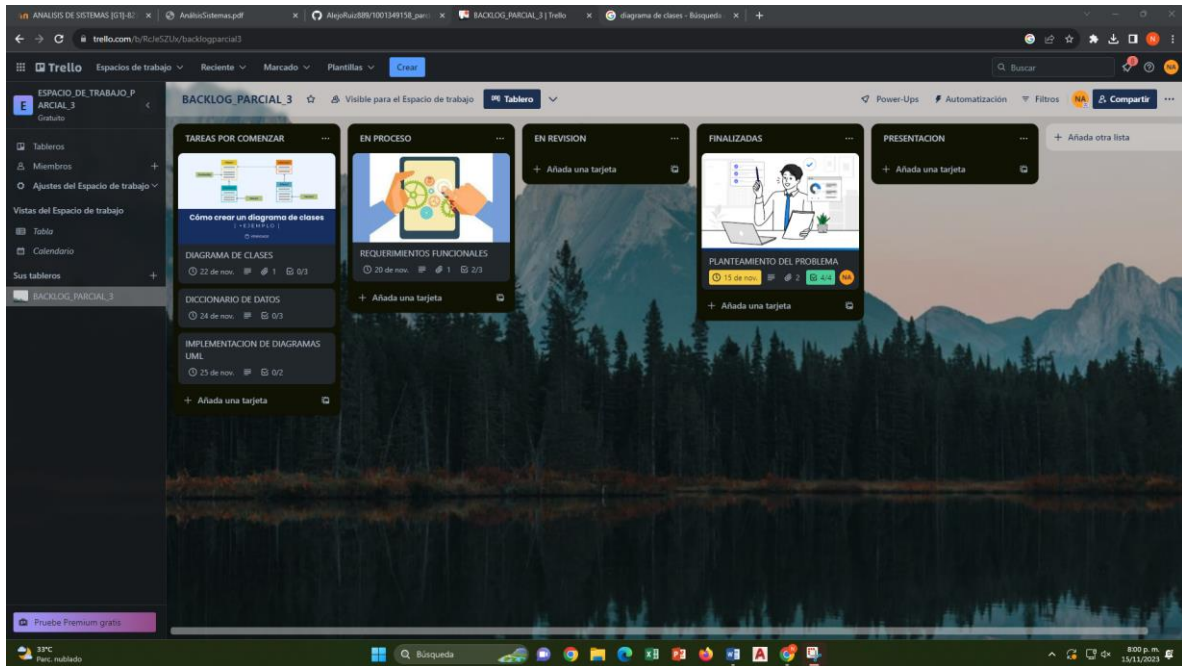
ANALISIS DE SISTEMAS [G1]-82 × | AnálisisSistemas.pdf × | AlejoRuiz888/1001349158_parc × | BACKLOG_PARCIAL_3 | Trello × | diagrama de clases - Búsqueda × | +

trello.com/b/RcJeSZUx/backlogparcial3

Trello Espacios de trabajo Reciente Marcado Plantillas Crear

Buscar

ESPACIO_DE_TRABAJO_PARCIAL_3
Gratuito

Tableros
Miembros
Ajustes del Espacio de trabajo

Vistas del Espacio de trabajo
Tabla
Calendario

Sus tableros
BACKLOG_PARCIAL_3

Pruebe Premium gratis

BACKLOG_PARCIAL_3 Visible para el Espacio de trabajo Tablero

Power-Ups Automatización Filtros NA Compartir

TAREAS POR COMENZAR

Cómo crear un diagrama de clases
| +EJEMPLO |

DIAGRAMA DE CLASES
22 de nov. 1 0/3

DICCIONARIO DE DATOS
24 de nov. 0/3

IMPLEMENTACION DE DIAGRAMAS UML
25 de nov. 0/2

+ Añada una tarjeta

EN PROCESO

REQUERIMIENTOS FUNCIONALES
20 de nov. 1 2/3

+ Añada una tarjeta

EN REVISION

+ Añada una tarjeta

FINALIZADAS

PLANTEAMIENTO DEL PROBLEMA
15 de nov. 2 4/4 NA

+ Añada una tarjeta

PRESENTACION

+ Añada una tarjeta

+ Añada otra lista

33°C
Parc. nublado

Búsqueda

8:00 p. m.
15/11/2023